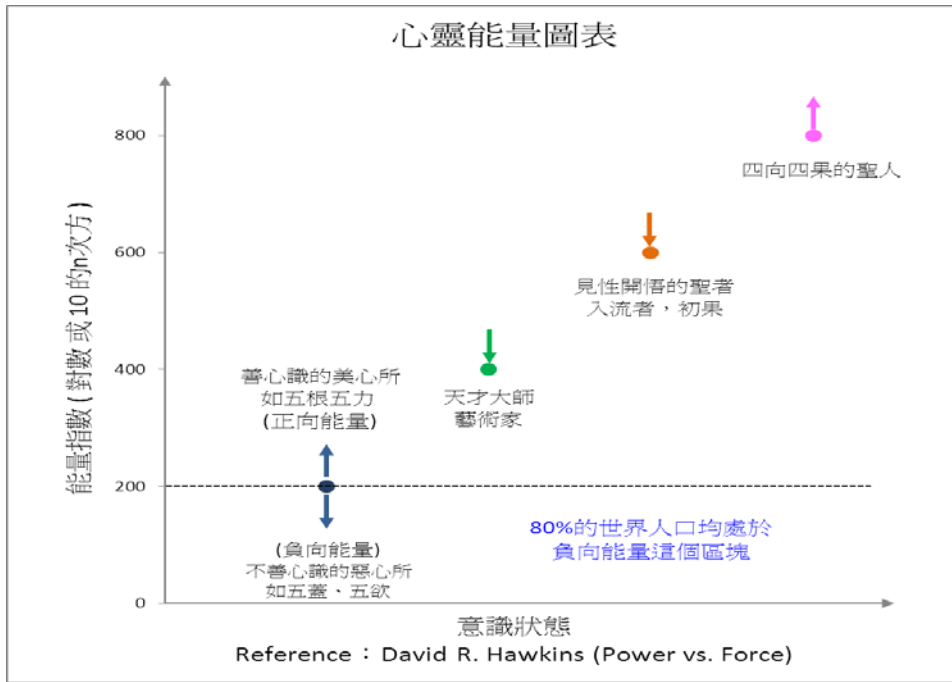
心靈能量圖表

能量指數(對數 或 10 的n次方)

800
600
400
200
0

四向四果的聖人

見性開悟的聖者
入流者，初果

天才大師
藝術家

善心識的美心所
如五根五力
(正向能量)

(負向能量)
不善心識的惡心所
如五蓋、五欲

80%的世界人口均處於
負向能量這個區塊

意識狀態

Reference：David R. Hawkins (Power vs. Force)